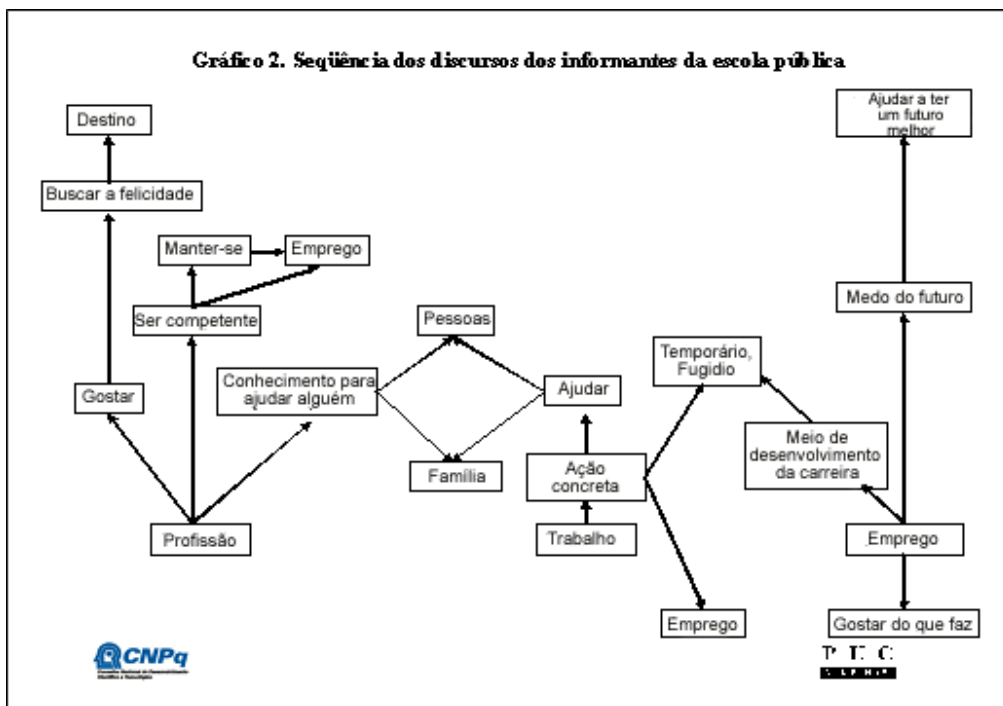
Gráfico 2. Seqüência dos discursos dos informantes da escola pública

Destino

Buscar a felicidade

Manter-se

Emprego

Ser competente

Gostar

Profissão

Conhecimento para ajudar alguém

Pessoas

Família

Ajudar

Ação concreta

Trabalho

Temporário, Fugidio

Emprego

Ajudar a ter um futuro melhor

Medo do futuro

Meio de desenvolvimento da carreira

.Emprego

Gostar do que faz

CNPq

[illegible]

P U C

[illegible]